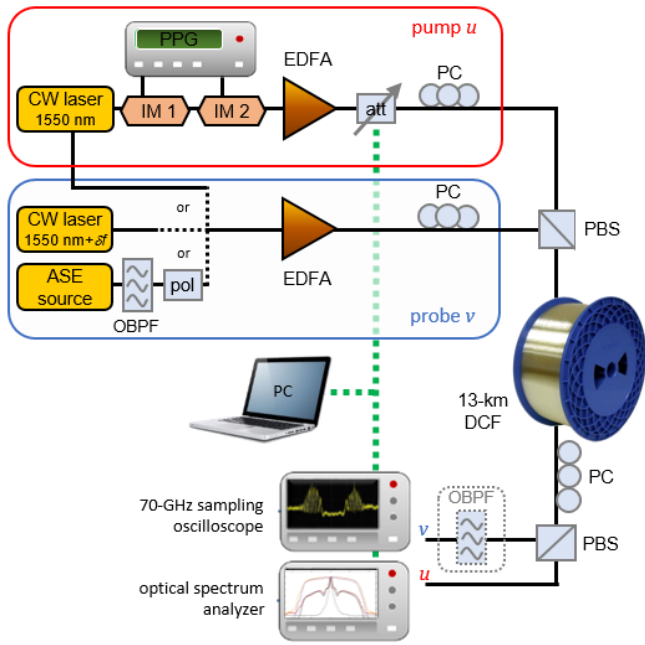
PPG

pump $u$

EDFA

PC

CW laser 1550 nm

IM 1

IM 2

att

PC

CW laser 1550 nm+$\delta f$

or

or

EDFA

PBS

ASE source

pol

OBPF

probe $v$

PC

13-km DCF

PC

70-GHz sampling oscilloscope

OBPF

$v$

PBS

$u$

optical spectrum analyzer